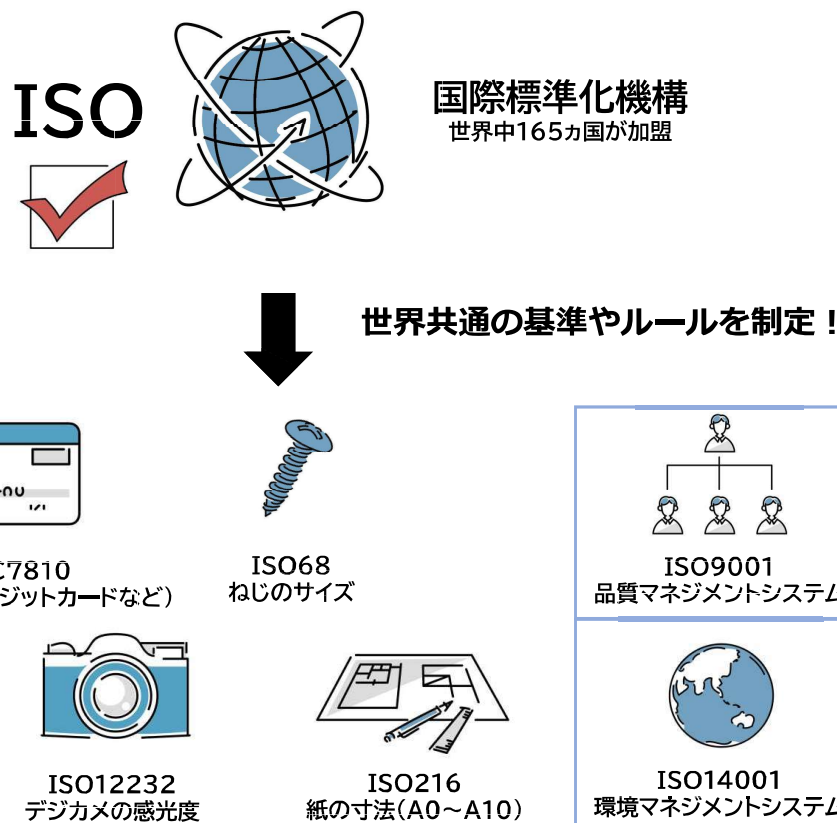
ISO

国際標準化機構
世界中165ヵ国が加盟

世界共通の基準やルールを制定！

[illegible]C7810
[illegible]ジットカードなど）

ISO68
ねじのサイズ

ISO9001
品質マネジメントシステム

ISO12232
デジカメの感光度

ISO216
紙の寸法（A0～A10）

ISO14001
環境マネジメントシステム